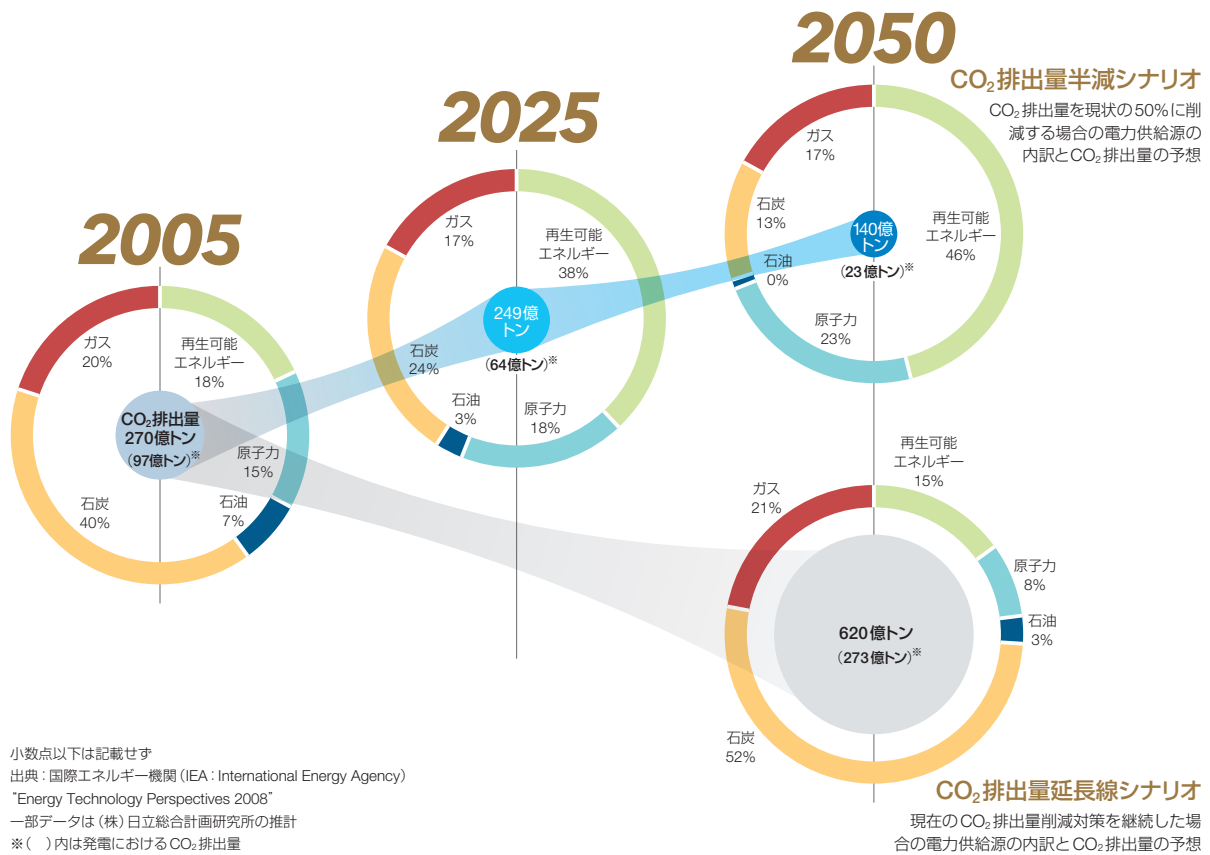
2005

ガス
20%

再生可能
エネルギー
18%

$CO_2$排出量
270億トン
(97億トン)※

原子力
15%

石油
7%

石炭
40%

2025

ガス
17%

再生可能
エネルギー
38%

249億
トン
(64億トン)※

石炭
24%

石油
3%

原子力
18%

2050

$CO_2$排出量半減シナリオ

$CO_2$排出量を現状の50%に削減する場合の電力供給源の内訳と$CO_2$排出量の予想

ガス
17%

石炭
13%

140億
トン
(23億トン)※

再生可能
エネルギー
46%

石油
0%

原子力
23%

再生可能
エネルギー
15%

ガス
21%

原子力
8%

石油
3%

620億トン
(273億トン)※

石炭
52%

$CO_2$排出量延長線シナリオ

現在の$CO_2$排出量削減対策を継続した場合の電力供給源の内訳と$CO_2$排出量の予想

小数点以下は記載せず
出典:国際エネルギー機関(IEA:International Energy Agency)
"Energy Technology Perspectives 2008"
一部データは(株)日立総合計画研究所の推計
※( )内は発電における$CO_2$排出量